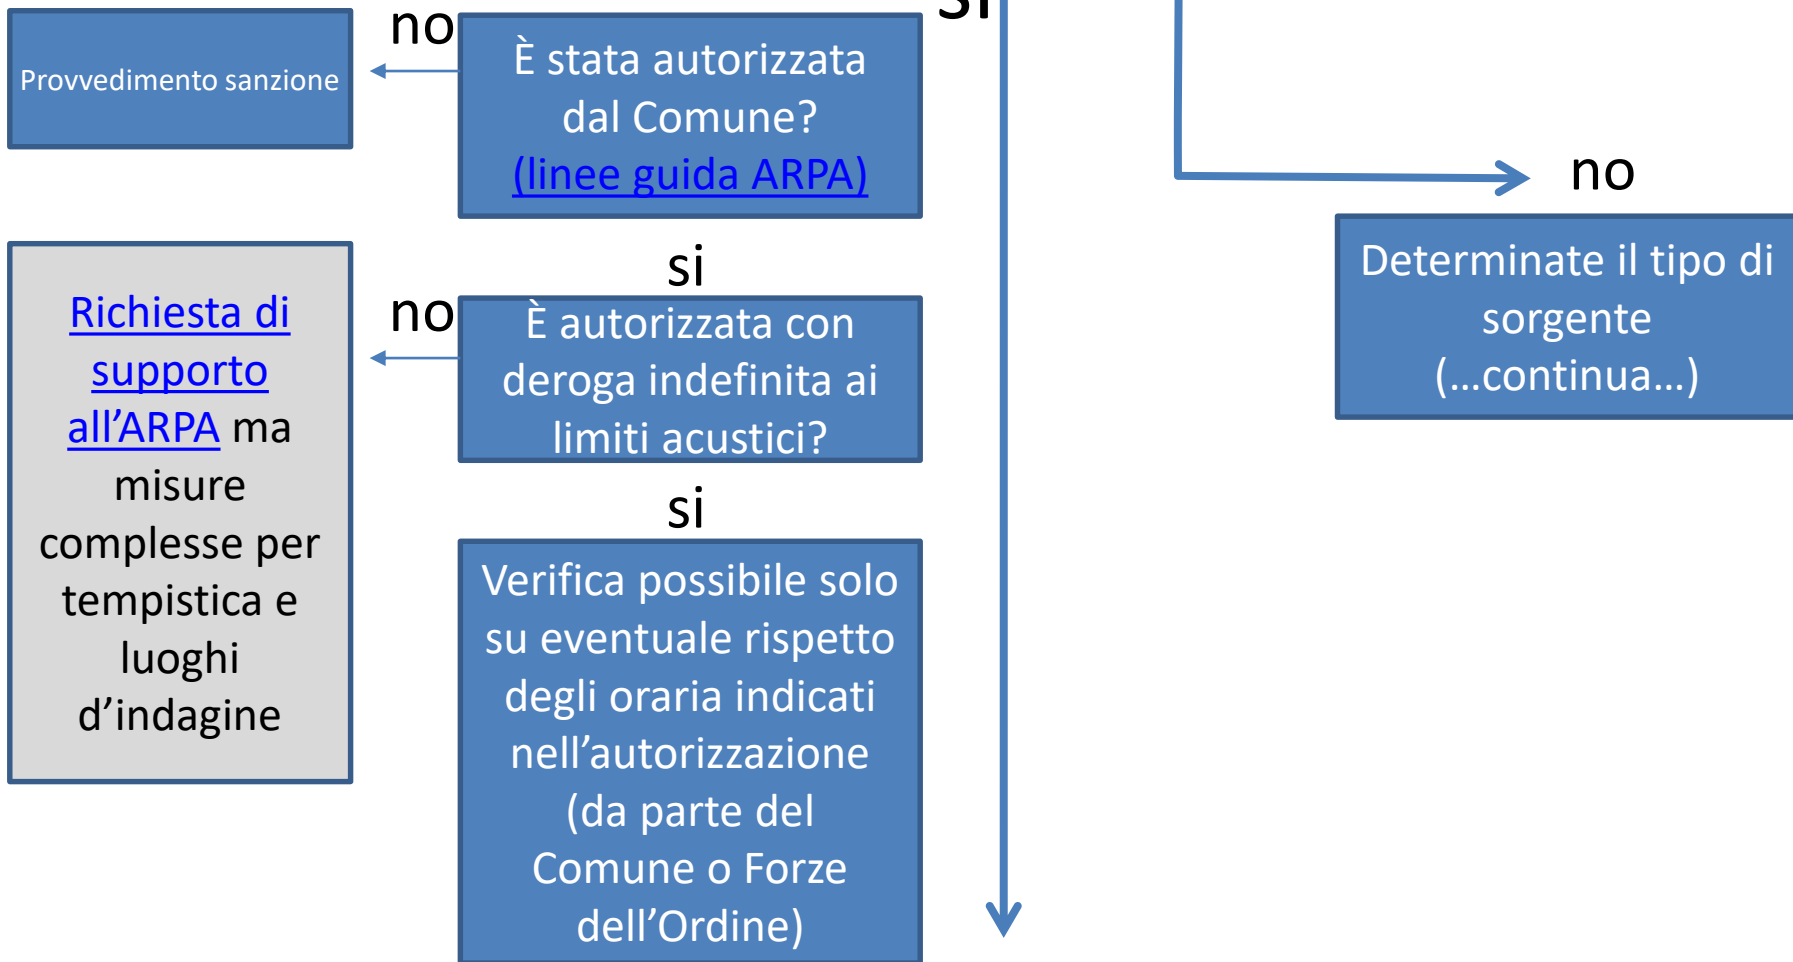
no

Provvedimento sanzione

È stata autorizzata dal Comune? (linee guida ARPA)

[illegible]

no

Determinate il tipo di sorgente (…continua…)

si

no

Richiesta di supporto all’ARPA ma misure complesse per tempistica e luoghi d’indagine

È autorizzata con deroga indefinita ai limiti acustici?

si

Verifica possibile solo su eventuale rispetto degli oraria indicati nell’autorizzazione (da parte del Comune o Forze dell’Ordine)